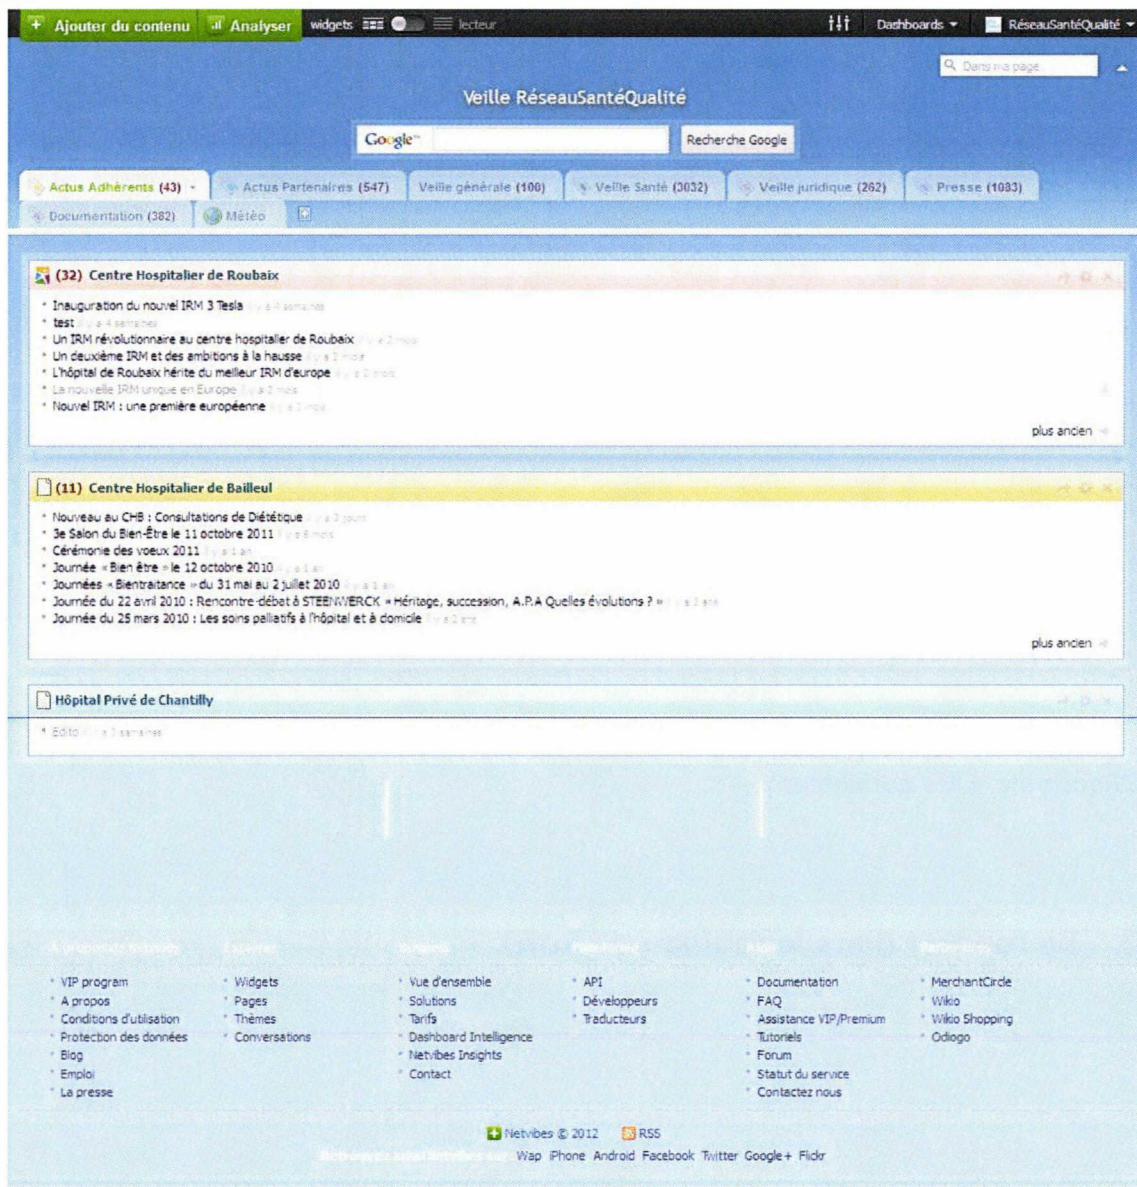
+ Ajouter du contenu | Analyser | widgets | lecteur | Dashboards | RéseauSantéQualité

Dans ma page

Veille RéseauSantéQualité

Google | Recherche Google

Actus Adhérents (43) | Actus Partenaires (547) | Veille générale (100) | Veille Santé (3032) | Veille juridique (262) | Presse (1083) | Documentation (382) | Météo

(32) Centre Hospitalier de Roubaix

* Inauguration du nouvel IRM 3 Tesla il y a 4 semaines
* test il y a 4 semaines
* Un IRM révolutionnaire au centre hospitalier de Roubaix il y a 2 mois
* Un deuxième IRM et des ambitions à la hausse il y a 2 mois
* L'hôpital de Roubaix hérite du meilleur IRM d'europe il y a 2 mois
* La nouvelle IRM unique en Europe il y a 2 mois
* Nouvel IRM : une première européenne il y a 2 mois

plus ancien

(11) Centre Hospitalier de Bailleul

* Nouveau au CHB : Consultations de Diététique il y a 3 jours
* 3e Salon du Bien-Être le 11 octobre 2011 il y a 8 mois
* Cérémonie des voeux 2011 il y a 1 an
* Journée « Bien être » le 12 octobre 2010 il y a 1 an
* Journées « Bientraitance » du 31 mai au 2 juillet 2010 il y a 1 an
* Journée du 22 avril 2010 : Rencontre-débat à STEENWERCK « Héritage, succession, A.P.A Quelles évolutions ? » il y a 2 ans
* Journée du 25 mars 2010 : Les soins palliatifs à l'hôpital et à domicile il y a 2 ans

plus ancien

Hôpital Privé de Chantilly

* Edito il y a 3 semaines

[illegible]

* VIP program
* A propos
* Conditions d'utilisation
* Protection des données
* Blog
* Emploi
* La presse

* Widgets
* Pages
* Thèmes
* Conversations

* Vue d'ensemble
* Solutions
* Tarifs
* Dashboard Intelligence
* Netvibes Insights
* Contact

* API
* Développeurs
* Traducteurs

* Documentation
* FAQ
* Assistance VIP/Premium
* Tutoriels
* Forum
* Statut du service
* Contactez nous

* MerchantCircle
* Wikio
* Wikio Shopping
* Odiogo

Netvibes © 2012 RSS

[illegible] Wap iPhone Android Facebook Twitter Google+ Flickr